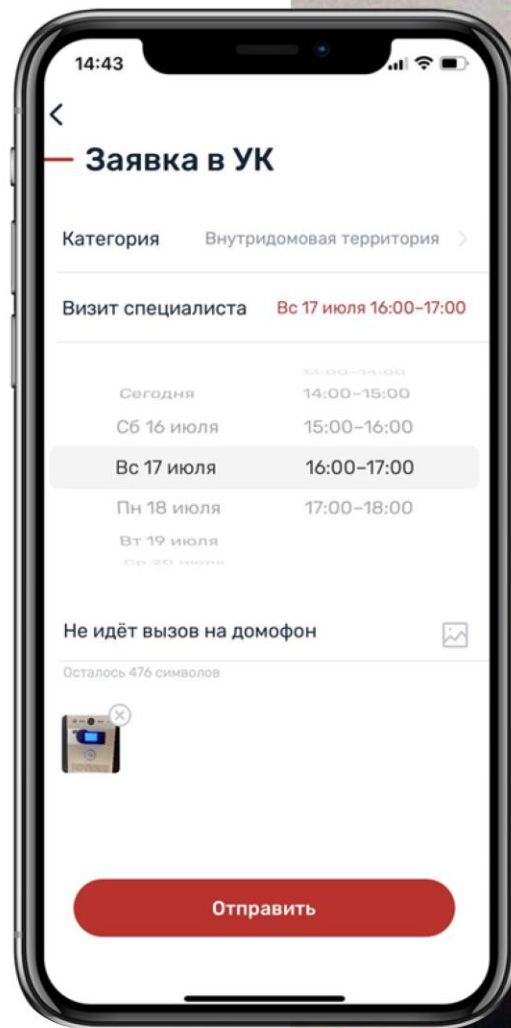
14:43

<

Заявка в УК

Категория Внутридомовая территория >

Визит специалиста Вс 17 июля 16:00–17:00

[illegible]
Сегодня 14:00–15:00
Сб 16 июля 15:00–16:00
Вс 17 июля 16:00–17:00
Пн 18 июля 17:00–18:00
Вт 19 июля
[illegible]

Не идёт вызов на домофон

Осталось 476 символов

Отправить